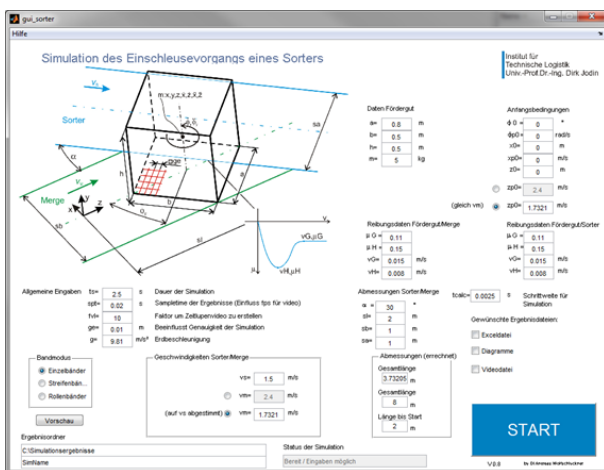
gui_sorter

Hilfe

Simulation des Einschleusevorgangs eines Sorters

Institut für Technische Logistik Univ.-Prof Dr.-Ing. Dirk Jodin

$v_s$

Sorter

m;x,y,z,ẋ,ẏ,ż

sa

α

h

$v_m$

Merge

x y z

b

l

sb

sl

vG,μG

vH,μH

μ

Daten Fördergut

| | | |
|---|---|---|
| a= | 0.8 | m |
| b= | 0.5 | m |
| h= | 0.5 | m |
| m= | 5 | kg |

Anfangsbedingungen

| | | |
|---|---|---|
| ϕ 0= | 0 | ° |
| ϕp0= | 0 | rad/s |
| x0= | 0 | m |
| xp0= | 0 | m/s |
| z0= | 0 | m |
| zp0= | 2.4 | m/s |
| zp0= | 1.7321 | m/s |

(gleich vm)

Reibungsdaten Fördergut/Merge

| | | |
|---|---|---|
| μ G = | 0.11 | |
| μ H = | 0.15 | |
| vG= | 0.015 | m/s |
| vH= | 0.008 | m/s |

Reibungsdaten Fördergut/Sorter

| | | |
|---|---|---|
| μ G = | 0.11 | |
| μ H = | 0.15 | |
| vG= | 0.015 | m/s |
| vH= | 0.008 | m/s |

Allgemeine Eingaben

| | | | |
|---|---|---|---|
| ts= | 2.5 | s | Dauer der Simulation |
| spt= | 0.02 | s | Sampletime der Ergebnisse (Einfluss fps für video) |
| fvl= | 10 | | Faktor um Zeitlupenvideo zu erstellen |
| ge= | 0.01 | m | Beeinflusst Genauigkeit der Simulation |
| g= | 9.81 | m/s² | Erdbeschleunigung |

Abmessungen Sorter/Merge

| | | |
|---|---|---|
| α = | 30 | ° |
| sl= | 2 | m |
| sb= | 1 | m |
| sa= | 1 | m |

tcalc= 0.0025 s Schrittweite für Simulation

Gewünschte Ergebnisdateien:

Exceldatei

Diagramme

Videodatei

Bandmodus

Einzelbänder

Streifenbän...

Rollenbänder

Geschwindigkeiten Sorter/Merge

vs= 1.5 m/s

vm= 2.4 m/s

(auf vs abgestimmt) vm= 1.7321 m/s

Abmessungen (errechnet)

Gesamtlänge 3.73205 m

Gesamtlänge 8 m

Länge bis Start 2 m

Vorschau

Ergebnisordner

C:\Simulationsergebnisse

SimName

Status der Simulation

Bereit / Eingaben möglich

START

V 0.8

by Dickenscheid Wolfschlucker